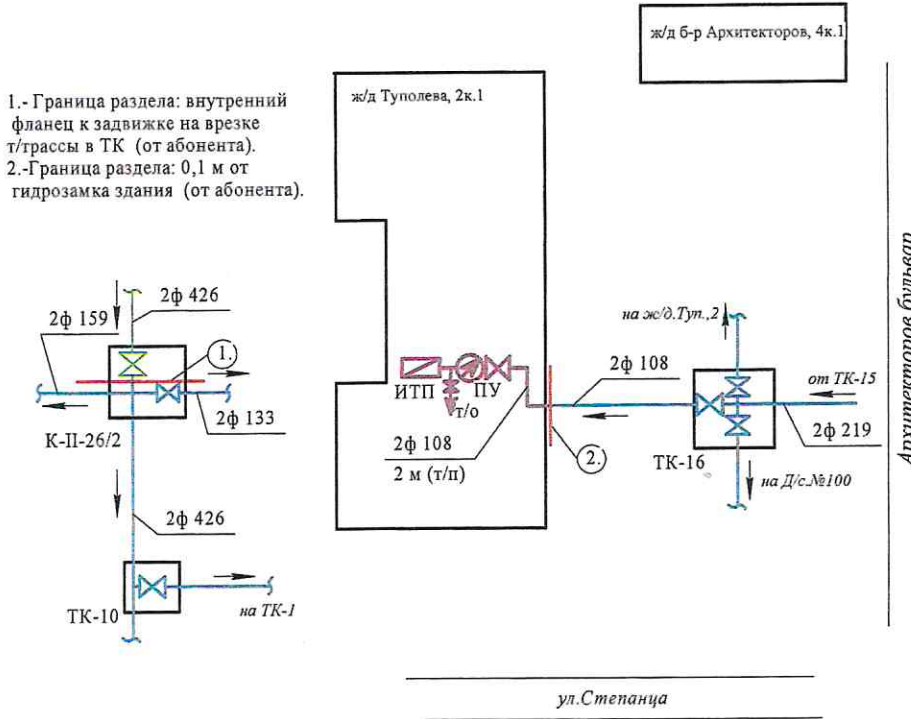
ж/д б-р Архитекторов, 4к.1

1.- Граница раздела: внутренний фланец к задвижке на врезке т/трассы в ТК (от абонента).
2.-Граница раздела: 0,1 м от гидрозамка здания (от абонента).

ж/д Туполева, 2к.1

2ф 426
2ф 159
1.
2ф 133
К-II-26/2
2ф 426
ТК-10
на ТК-1

ИТП
ПУ
т/о
2ф 108
2 м (т/п)
2.

на ж/д.Туп.,2
2ф 108
от ТК-15
2ф 219
ТК-16
на Д/с.№100

Архитекторов бульвар

ул.Степанца